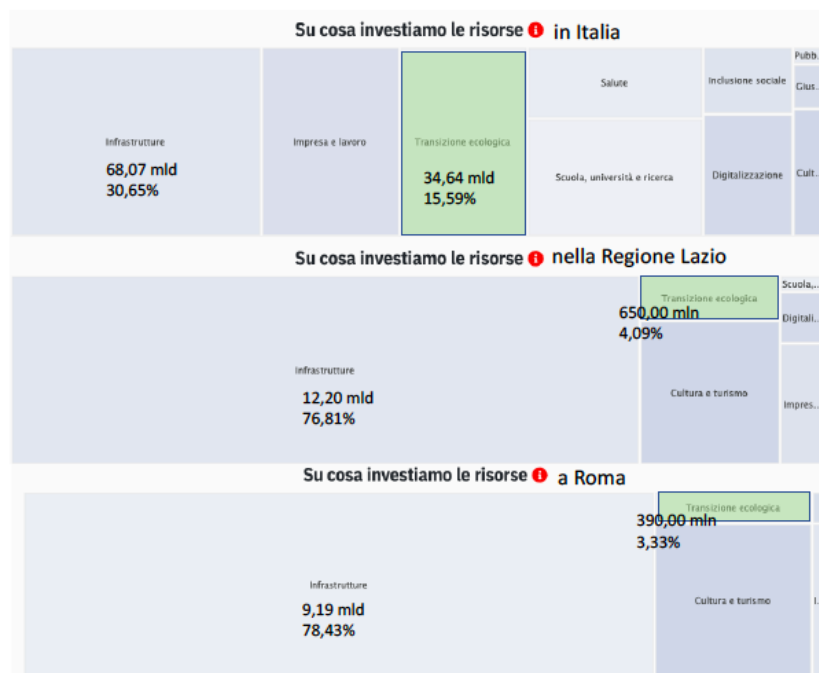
Su cosa investiamo le risorse in Italia

Infrastrutture
68,07 mld
30,65%

Impresa e lavoro

Transizione ecologica
34,64 mld
15,59%

Salute

Scuola, università e ricerca

Inclusione sociale

Digitalizzazione

Pubb...

Gius...

Cult...

Su cosa investiamo le risorse nella Regione Lazio

Infrastrutture
12,20 mld
76,81%

Transizione ecologica
650,00 mln
4,09%

Cultura e turismo

Scuola,...

Digitali...

Impres...

Su cosa investiamo le risorse a Roma

Infrastrutture
9,19 mld
78,43%

Transizione ecologica
390,00 mln
3,33%

Cultura e turismo

I...